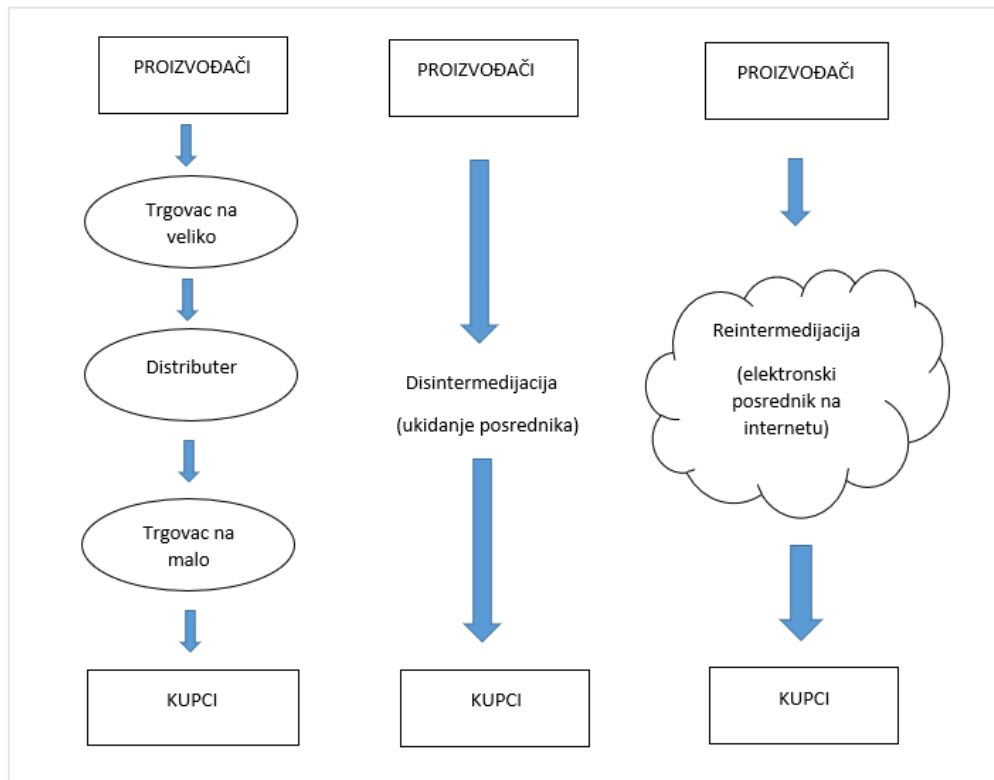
PROIZVOĐAČI

Trgovac na veliko

Distributer

Trgovac na malo

KUPCI

PROIZVOĐAČI

Disintermedijacija

(ukidanje posrednika)

KUPCI

PROIZVOĐAČI

Reintermedijacija

(elektronski posrednik na internetu)

KUPCI